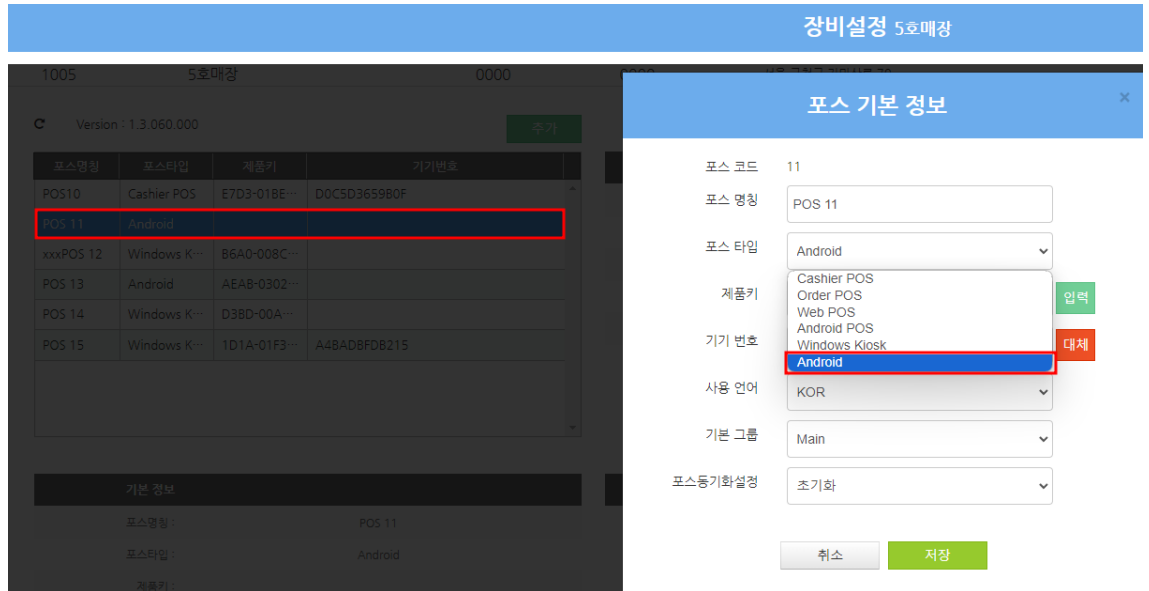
장비설정 5호매장

1005 5호매장 0000

Version : 1.3.060.000

추가

| 포스명칭 | 포스타입 | 제품키 | 기기번호 |
|---|---|---|---|
| POS10 | Cashier POS | E7D3-01BE··· | D0C5D3659B0F |
| POS 11 | Android | | |
| xxxPOS 12 | Windows K··· | B6A0-008C··· | |
| POS 13 | Android | AEAB-0302··· | |
| POS 14 | Windows K··· | D3BD-00A··· | |
| POS 15 | Windows K··· | 1D1A-01F3··· | A4BAD8FDB215 |

기본 정보

포스명칭 : POS 11

포스타입 : Android

제품키 :

포스 기본 정보

×

포스 코드 11

포스 명칭 POS 11

포스 타입 Android

Cashier POS
Order POS
Web POS
Android POS
Windows Kiosk
Android

제품키

입력

기기 번호

대체

사용 언어 KOR

기본 그룹 Main

포스동기화설정 초기화

취소

저장